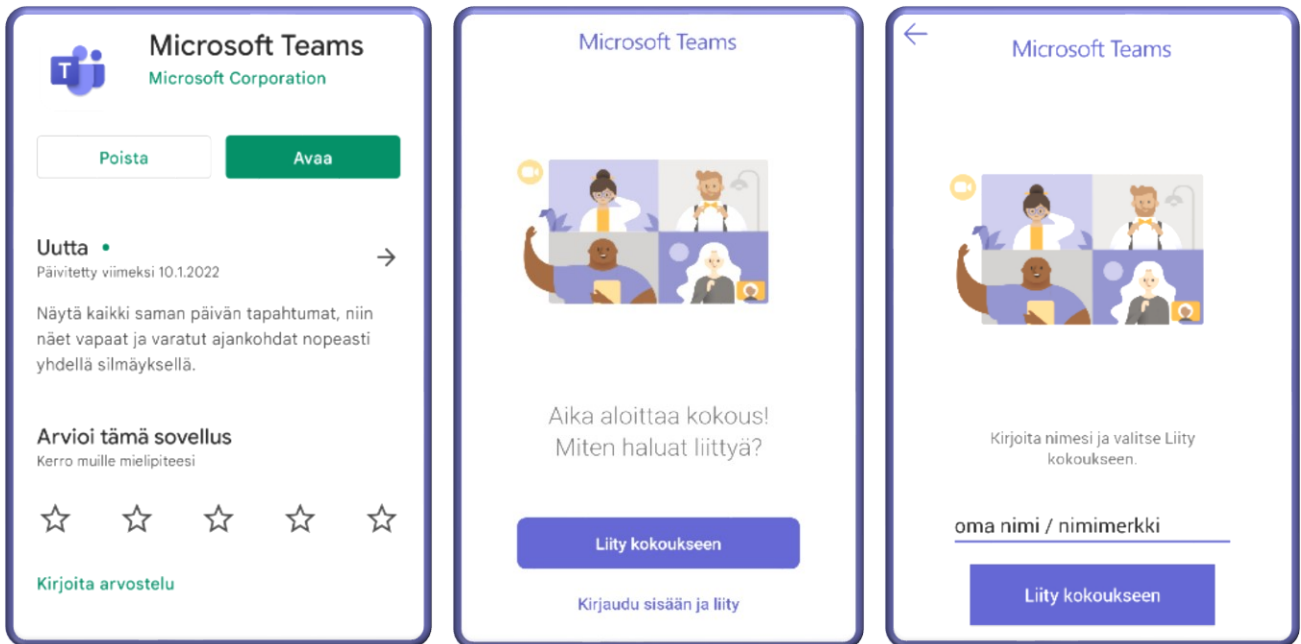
Microsoft Teams
Microsoft Corporation

Poista

Avaa

Uutta •
Päivitetty viimeksi 10.1.2022

Näytä kaikki saman päivän tapahtumat, niin näet vapaat ja varatut ajankohdat nopeasti yhdellä silmäyksellä.

Arvioi tämä sovellus
Kerro muille mielipiteesi

Kirjoita arvostelu

Microsoft Teams

Aika aloittaa kokous!
Miten haluat liittyä?

Liity kokoukseen

Kirjaudu sisään ja liity

Microsoft Teams

Kirjoita nimesi ja valitse Liity kokoukseen.

oma nimi / nimimerkki

Liity kokoukseen